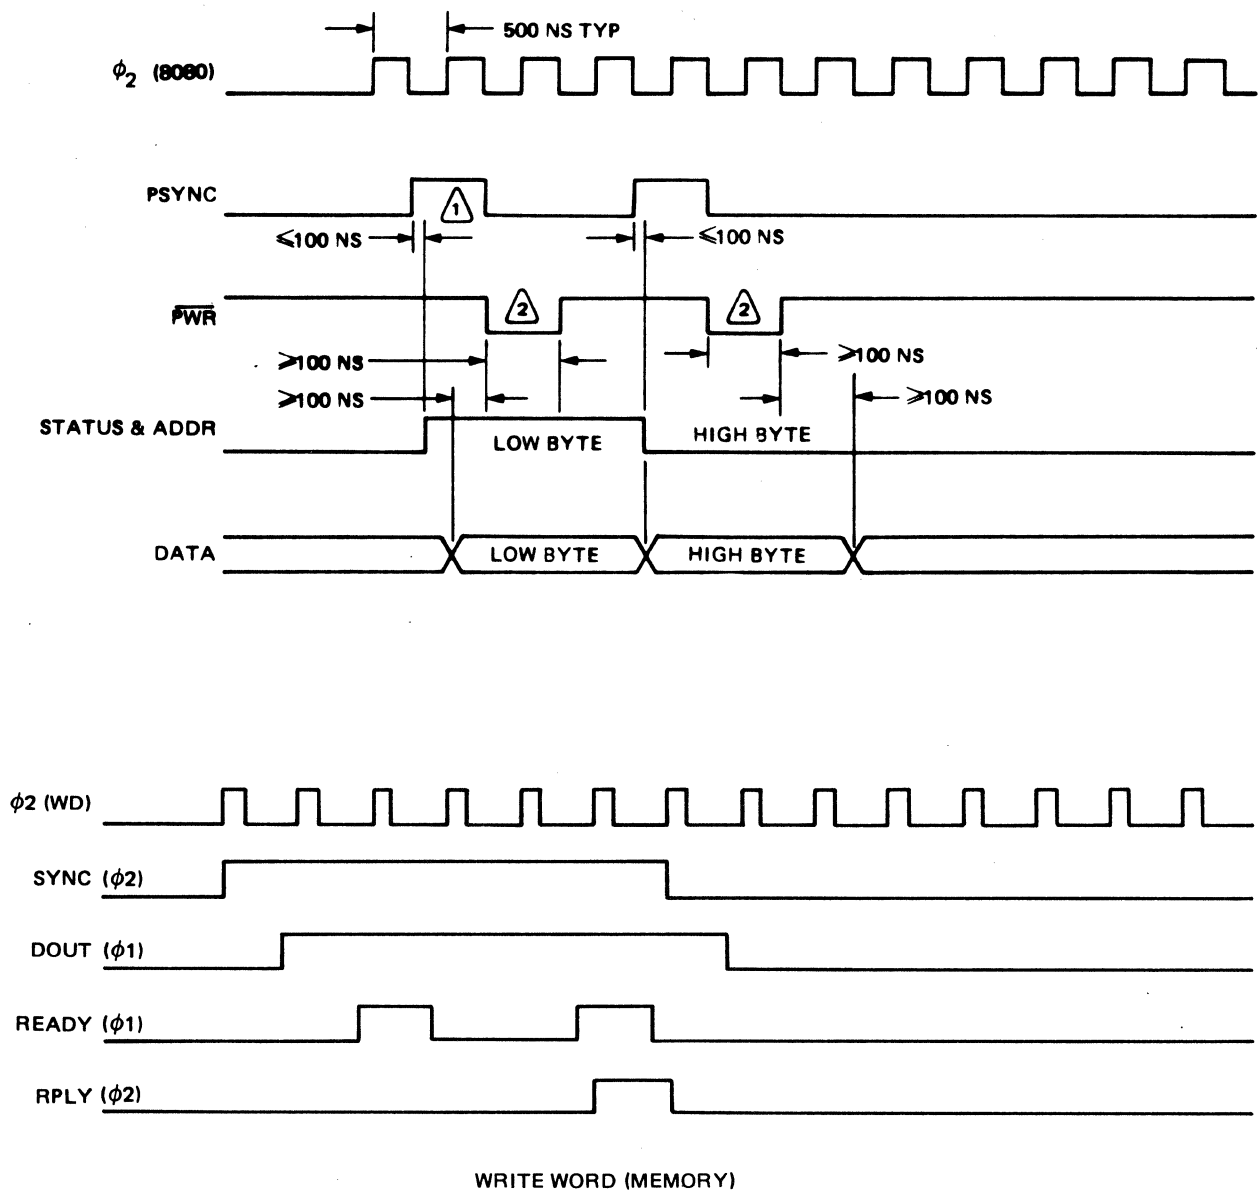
500 NS TYP

$\phi_2$ (8080)

PSYNC

1

$\leqslant$100 NS

$\leqslant$100 NS

$\overline{PWR}$

2

2

$\geqslant$100 NS

$\geqslant$100 NS

$\geqslant$100 NS

$\geqslant$100 NS

STATUS & ADDR

LOW BYTE

HIGH BYTE

DATA

LOW BYTE

HIGH BYTE

$\phi$2 (WD)

SYNC ($\phi$2)

DOUT ($\phi$1)

READY ($\phi$1)

RPLY ($\phi$2)

WRITE WORD (MEMORY)